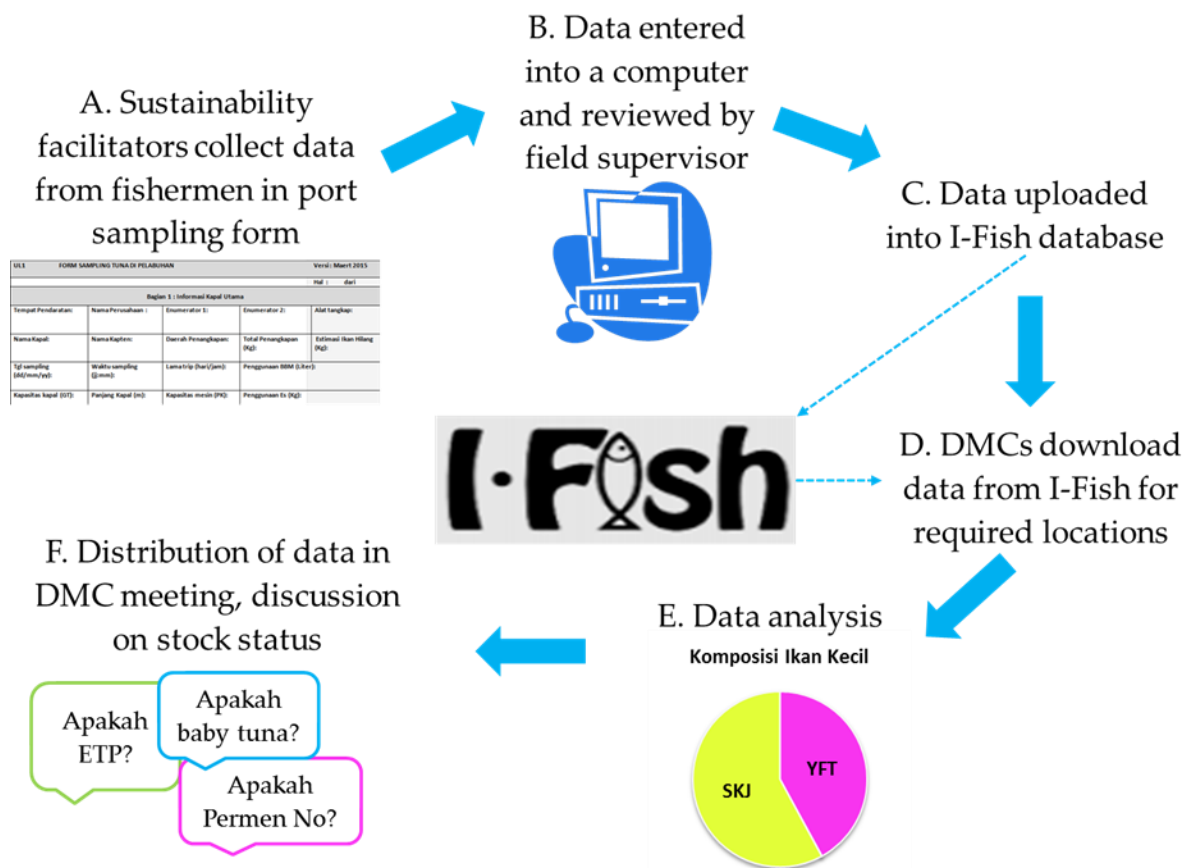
A. Sustainability facilitators collect data from fishermen in port sampling form

| UL1 | FORM SAMPLING TUNA DI PELABUHAN | | Versi : Maert 2015 | |
|---|---|---|---|---|
| | | | Hal : | dari |
| Bagian 1 : Informasi Kapal Utama | | | | |
| Tempat Pendaratan: | Nama Perusahaan : | Enumerator 1: | Enumerator 2: | Alat tangkap: |
| Nama Kapal: | Nama Kapten: | Daerah Penangkapan: | Total Penangkapan (Kg): | Estimasi Ikan Hilang (Kg): |
| Tgl sampling (dd/mm/yy): | Waktu sampling (jj:mm): | Lama trip (hari/jam): | Penggunaan BBM (Liter): | |
| Kapasitas kapal (GT): | Panjang Kapal (m): | Kapasitas mesin (PK): | Penggunaan Es (Kg): | |

B. Data entered into a computer and reviewed by field supervisor

C. Data uploaded into I-Fish database

I-Fish

D. DMCs download data from I-Fish for required locations

E. Data analysis

Komposisi Ikan Kecil

YFT

SKJ

F. Distribution of data in DMC meeting, discussion on stock status

Apakah ETP?

Apakah baby tuna?

Apakah Permen No?